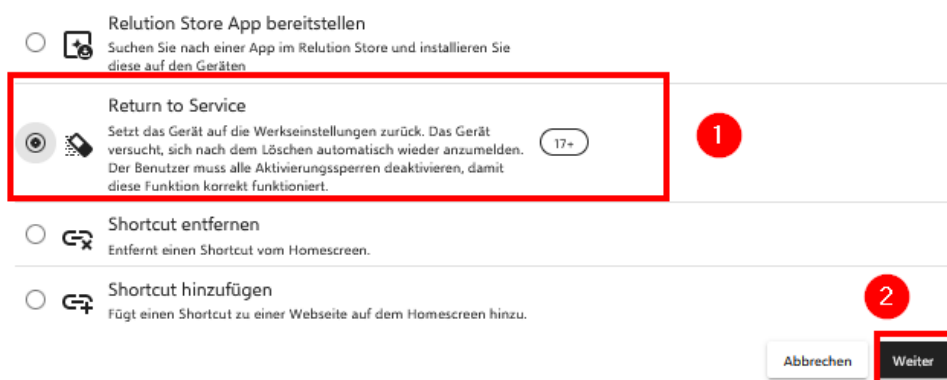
Relution Store App bereitstellen
Suchen Sie nach einer App im Relution Store und installieren Sie diese auf den Geräten

Return to Service
Setzt das Gerät auf die Werkseinstellungen zurück. Das Gerät versucht, sich nach dem Löschen automatisch wieder anzumelden. Der Benutzer muss alle Aktivierungssperren deaktivieren, damit diese Funktion korrekt funktioniert.

17+

1

Shortcut entfernen
Entfernt einen Shortcut vom Homescreen.

Shortcut hinzufügen
Fügt einen Shortcut zu einer Webseite auf dem Homescreen hinzu.

2

Abbrechen

Weiter